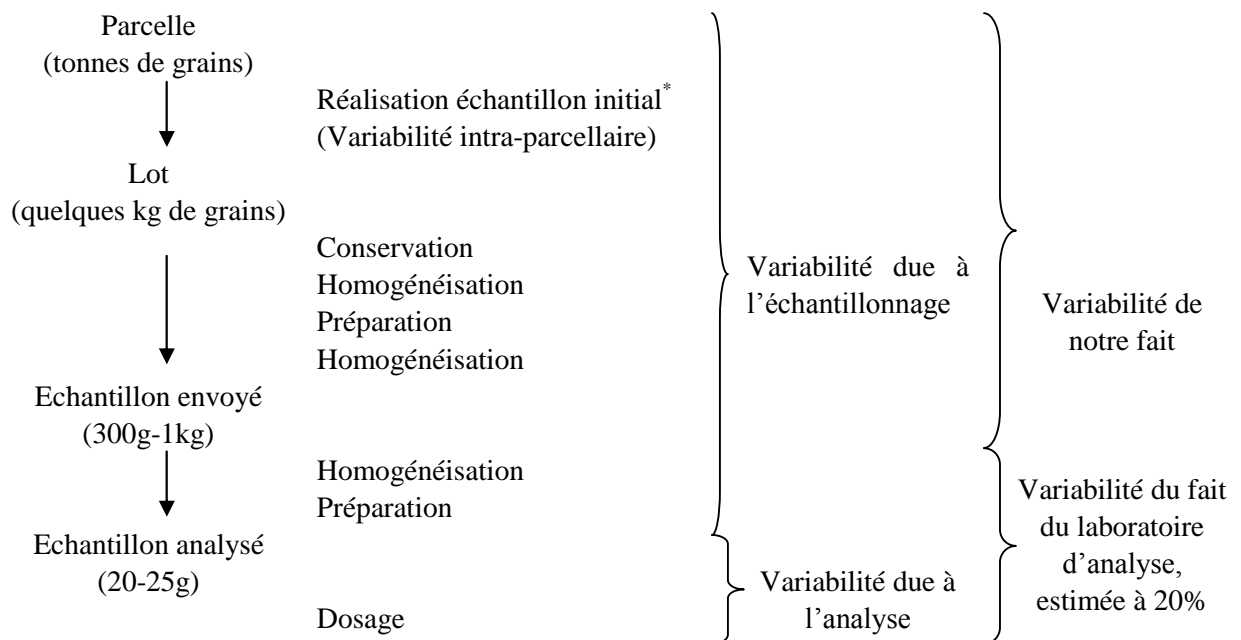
Parcelle
(tonnes de grains)

Réalisation échantillon initial$^*$
(Variabilité intra-parcellaire)

Lot
(quelques kg de grains)

Conservation
Homogénéisation
Préparation
Homogénéisation

Echantillon envoyé
(300g-1kg)

Homogénéisation
Préparation

Echantillon analysé
(20-25g)

Dosage

Variabilité due à l'échantillonnage

Variabilité due à l'analyse

Variabilité de notre fait

Variabilité du fait du laboratoire d'analyse, estimée à 20%